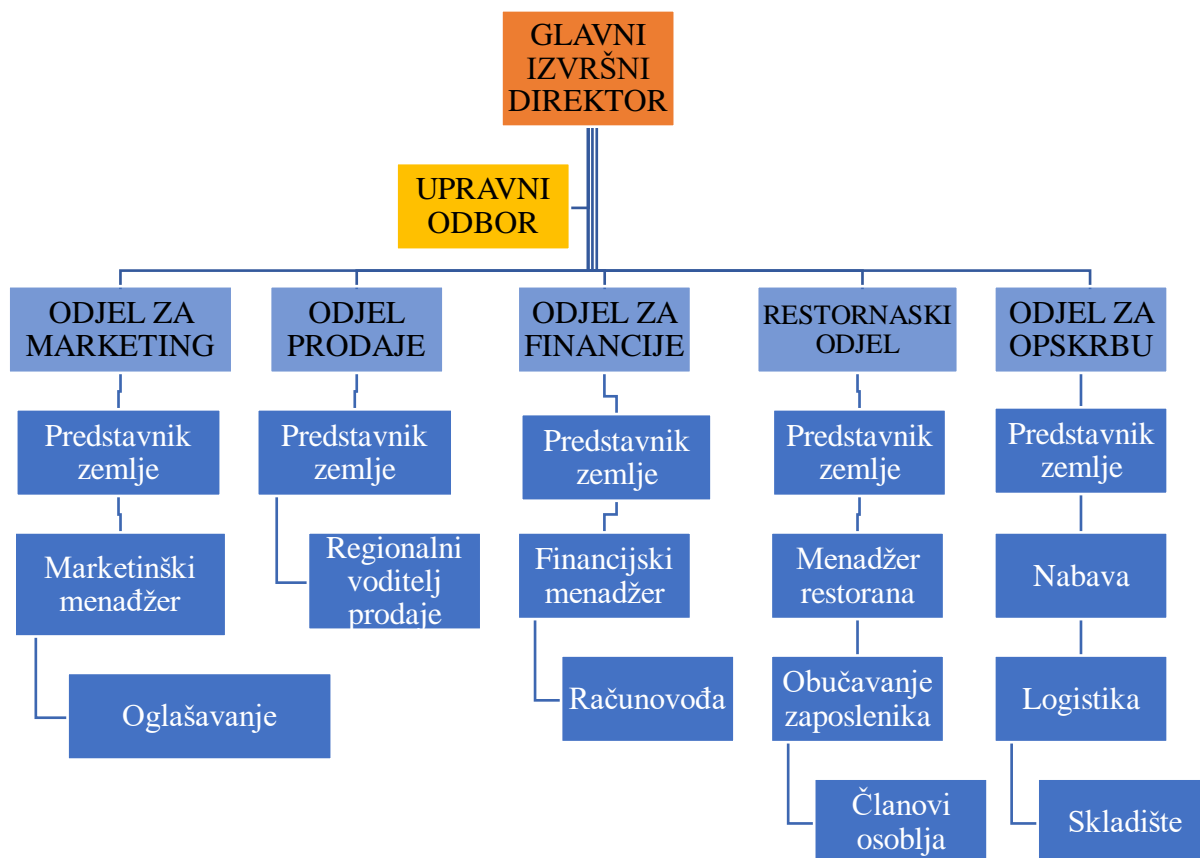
GLAVNI IZVRŠNI DIREKTOR

UPRAVNI ODBOR

ODJEL ZA MARKETING

Predstavnik zemlje

Marketinški menadžer

Oglašavanje

ODJEL PRODAJE

Predstavnik zemlje

Regionalni voditelj prodaje

ODJEL ZA FINANCIJE

Predstavnik zemlje

Financijski menadžer

Računovođa

RESTORNASKI ODJEL

Predstavnik zemlje

Menadžer restorana

Obučavanje zaposlenika

Članovi osoblja

ODJEL ZA OPSKRBU

Predstavnik zemlje

Nabava

Logistika

Skladište